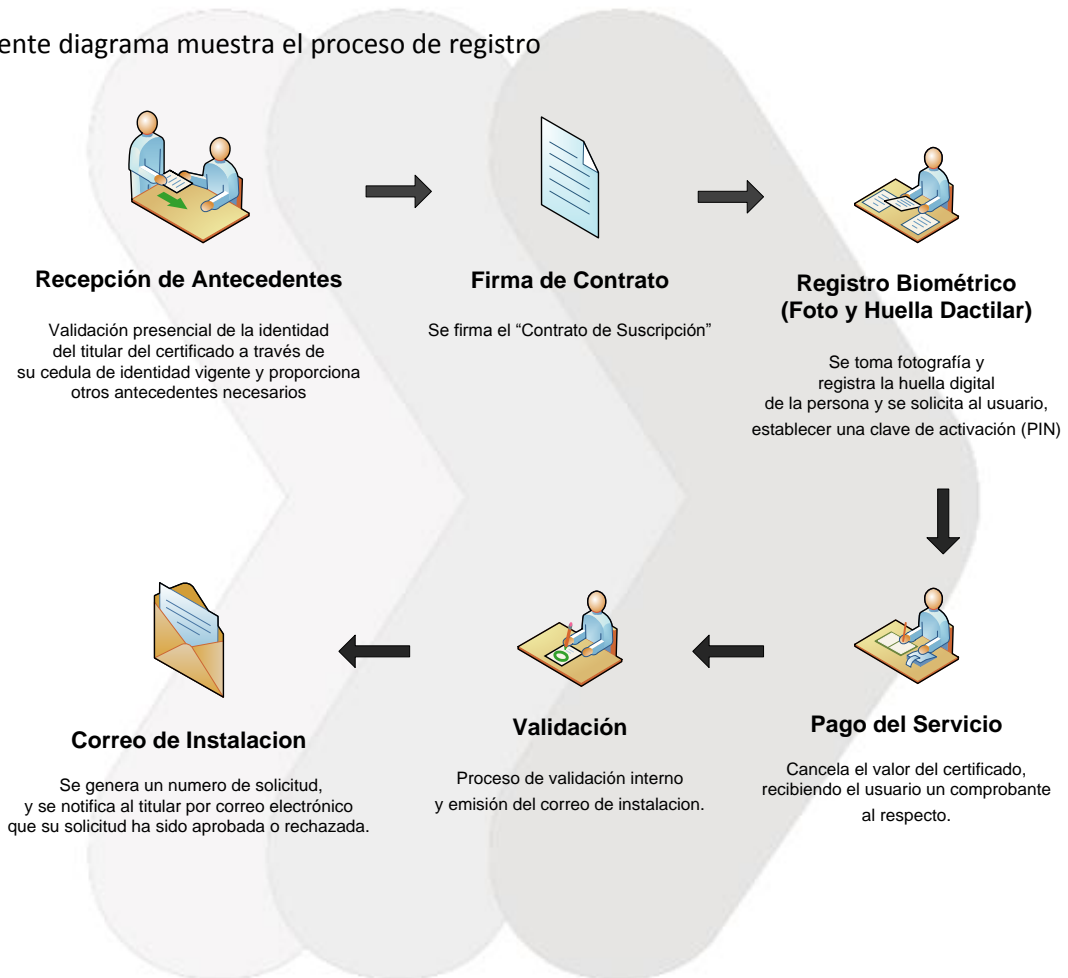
ente diagrama muestra el proceso de registro

**Recepción de Antecedentes**

Validación presencial de la identidad del titular del certificado a través de su cedula de identidad vigente y proporciona otros antecedentes necesarios

**Firma de Contrato**

Se firma el "Contrato de Suscripción"

**Registro Biométrico (Foto y Huella Dactilar)**

Se toma fotografía y registra la huella digital de la persona y se solicita al usuario, establecer una clave de activación (PIN)

**Pago del Servicio**

Cancela el valor del certificado, recibiendo el usuario un comprobante al respecto.

**Validación**

Proceso de validación interno y emisión del correo de instalacion.

**Correo de Instalacion**

Se genera un numero de solicitud, y se notifica al titular por correo electrónico que su solicitud ha sido aprobada o rechazada.